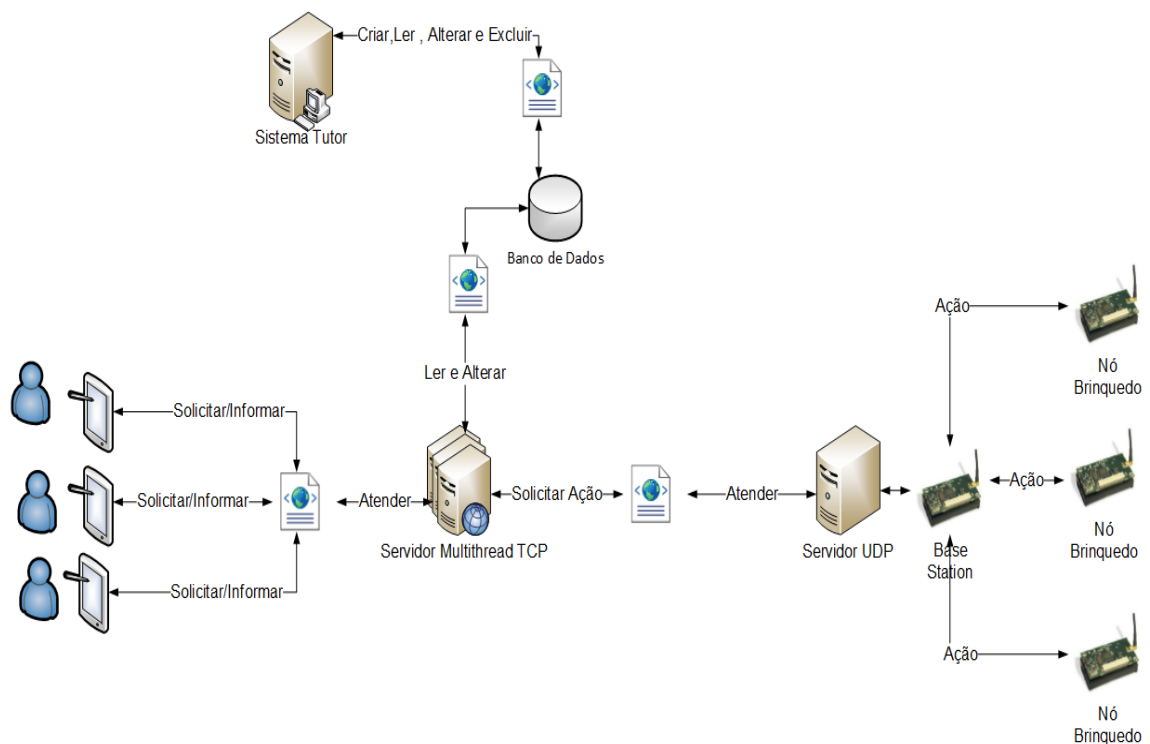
Criar,Ler , Alterar e Excluir

Sistema Tutor

Banco de Dados

Ler e Alterar

Ação

Nó
Brinquedo

Solicitar/Informar

Solicitar/Informar

Atender

Solicitar Ação

Atender

Ação

Nó
Brinquedo

Servidor Multithread TCP

Servidor UDP

Base
Station

Solicitar/Informar

Ação

Nó
Brinquedo